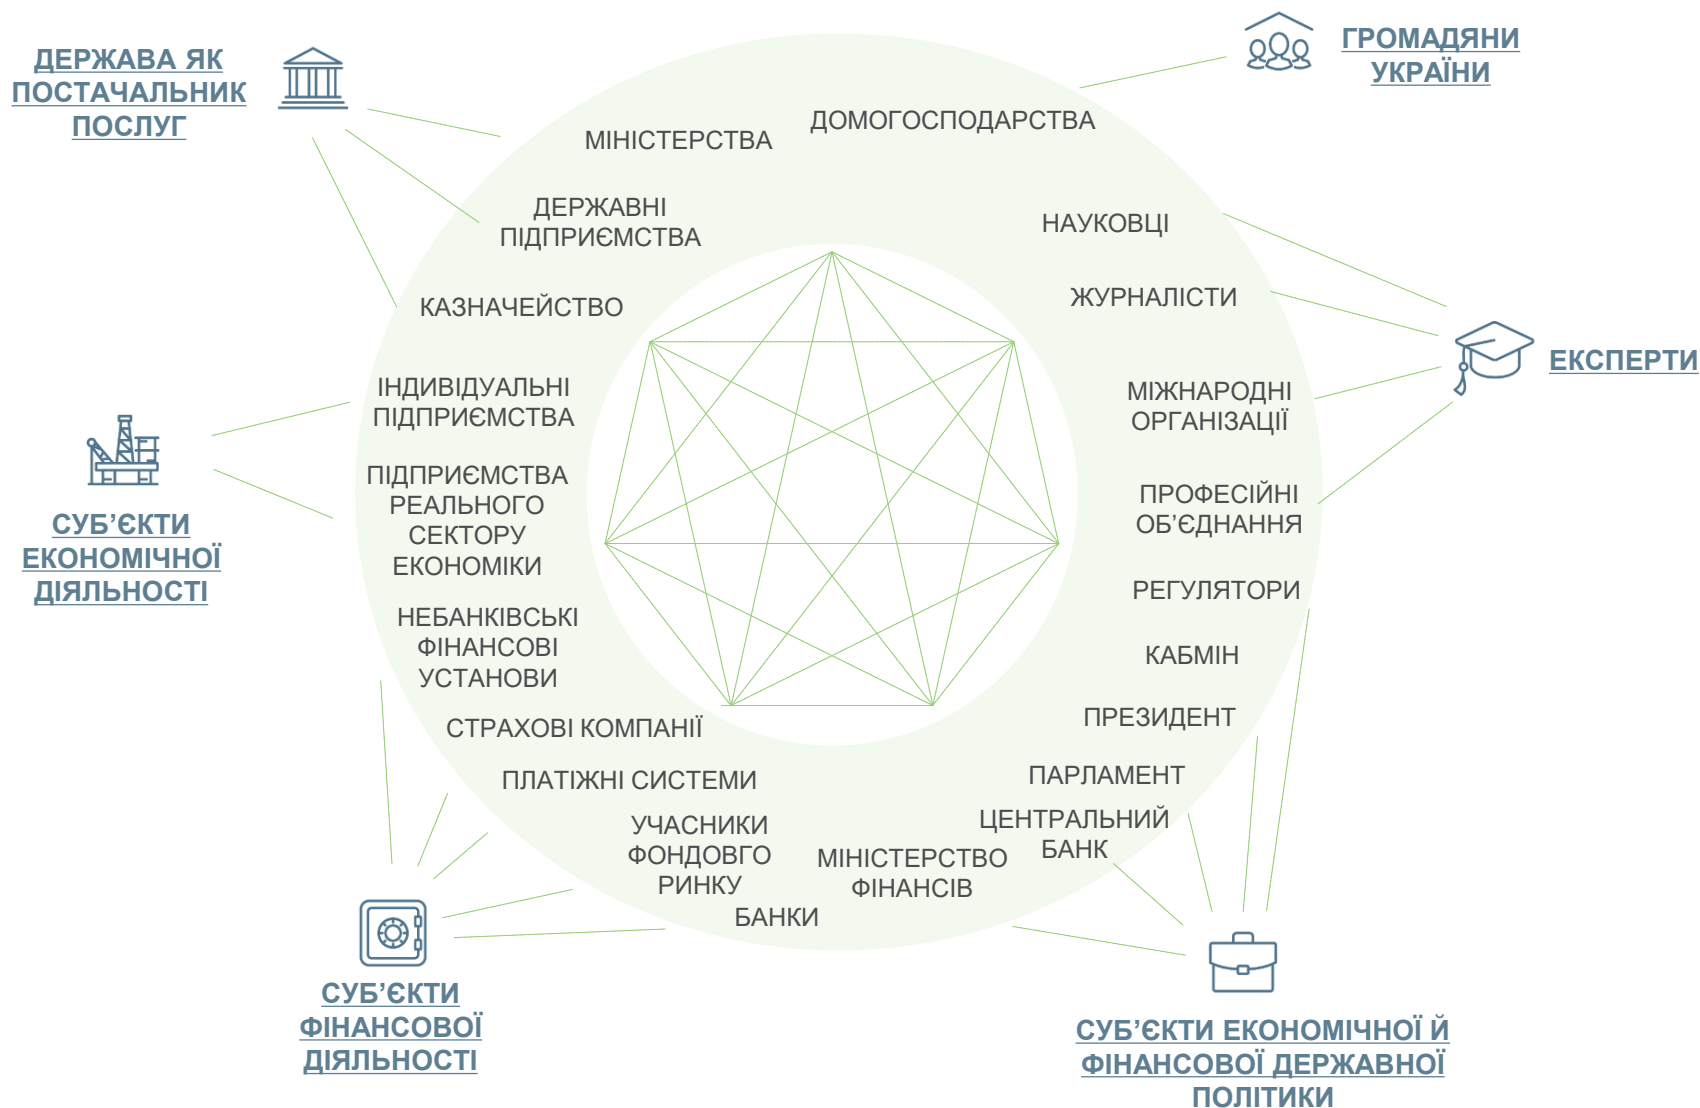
ДЕРЖАВА ЯК ПОСТАЧАЛЬНИК ПОСЛУГ

ГРОМАДЯНИ УКРАЇНИ

МІНІСТЕРСТВА

ДОМОГОСПОДАРСТВА

ДЕРЖАВНІ ПІДПРИЄМСТВА

НАУКОВЦІ

КАЗНАЧЕЙСТВО

ЖУРНАЛІСТИ

ЕКСПЕРТИ

ІНДИВІДУАЛЬНІ ПІДПРИЄМСТВА

МІЖНАРОДНІ ОРГАНІЗАЦІЇ

ПІДПРИЄМСТВА РЕАЛЬНОГО СЕКТОРУ ЕКОНОМІКИ

ПРОФЕСІЙНІ ОБ’ЄДНАННЯ

СУБ’ЄКТИ ЕКОНОМІЧНОЇ ДІЯЛЬНОСТІ

РЕГУЛЯТОРИ

НЕБАНКІВСЬКІ ФІНАНСОВІ УСТАНОВИ

КАБМІН

ПРЕЗИДЕНТ

СТРАХОВІ КОМПАНІЇ

ПЛАТІЖНІ СИСТЕМИ

ПАРЛАМЕНТ

ЦЕНТРАЛЬНИЙ БАНК

УЧАСНИКИ ФОНДОВГО РИНКУ

МІНІСТЕРСТВО ФІНАНСІВ

БАНКИ

СУБ’ЄКТИ ФІНАНСОВОЇ ДІЯЛЬНОСТІ

СУБ’ЄКТИ ЕКОНОМІЧНОЇ Й ФІНАНСОВОЇ ДЕРЖАВНОЇ ПОЛІТИКИ